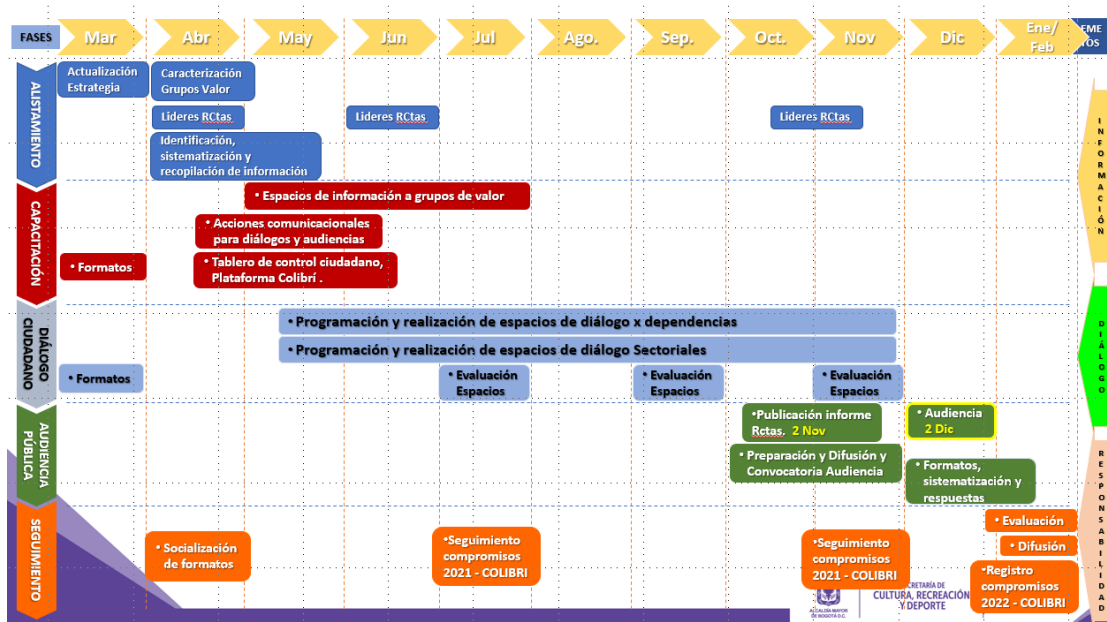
FASES | Mar | Abr | May | Jun | Jul | Ago. | Sep. | Oct. | Nov | Dic | Ene/ Feb | EME TOS

ALISTAMIENTO

Actualización Estrategia

Caracterización Grupos Valor

Lideres RCtas

Lideres RCtas

Lideres RCtas

Identificación, sistematización y recopilación de información

CAPACITACIÓN

• Espacios de información a grupos de valor

• Acciones comunicacionales para diálogos y audiencias

• Formatos

• Tablero de control ciudadano, Plataforma Colibrí .

DIÁLOGO CIUDADANO

• Programación y realización de espacios de diálogo x dependencias

• Programación y realización de espacios de diálogo Sectoriales

• Formatos

• Evaluación Espacios

• Evaluación Espacios

• Evaluación Espacios

AUDIENCIA PÚBLICA

•Publicación informe Rctas. 2 Nov

• Audiencia 2 Dic

• Preparación y Difusión y Convocatoria Audiencia

• Formatos, sistematización y respuestas

SEGUIMIENTO

• Evaluación

• Socialización de formatos

•Seguimiento compromisos 2021 - COLIBRI

•Seguimiento compromisos 2021 - COLIBRI

• Difusión

•Registro compromisos 2022 - COLIBRI

ALCALDÍA MAYOR DE BOGOTÁ D.C.

SECRETARÍA DE CULTURA, RECREACIÓN Y DEPORTE

INFORMACIÓN

DIÁLOGO

RESPONSABILIDAD